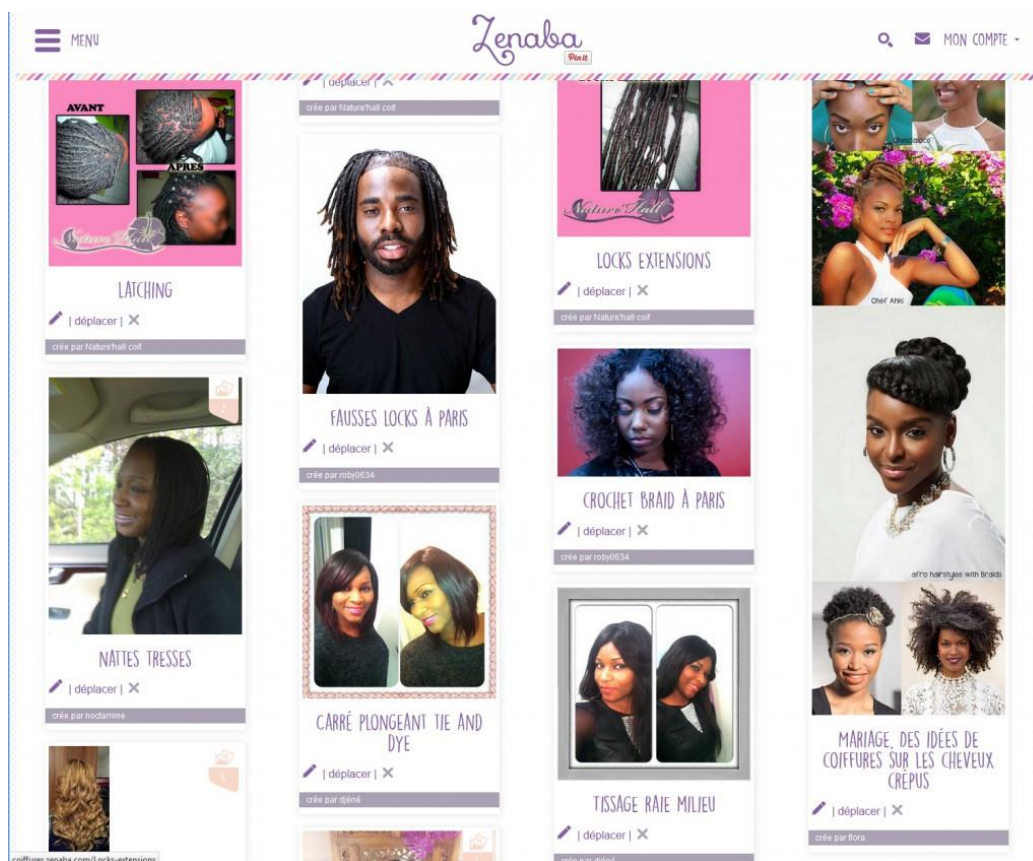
MENU

Zenaba
Pin it

MON COMPTE

AVANT
APRES

LATCHING
| déplacer | ✕
crée par Nature'hall coif

NATTES TRESSES
| déplacer | ✕
crée par noctamine

| déplacer | ✕
crée par Nature'hall coif

FAUSSES LOCKS À PARIS
| déplacer | ✕
crée par roby0634

CARRÉ PLONGEANT TIE AND DYE
| déplacer | ✕
crée par djéné

LOCKS EXTENSIONS
| déplacer | ✕
crée par Nature'hall coif

CROCHET BRAID À PARIS
| déplacer | ✕
crée par roby0634

TISSAGE RAIE MILIEU
| déplacer | ✕

Chef' Anki

afro hairstyles with Braids

MARIAGE, DES IDÉES DE COIFFURES SUR LES CHEVEUX CRÉPUS
| déplacer | ✕
crée par flora

coiffures.zenaba.com/Locks-extensions